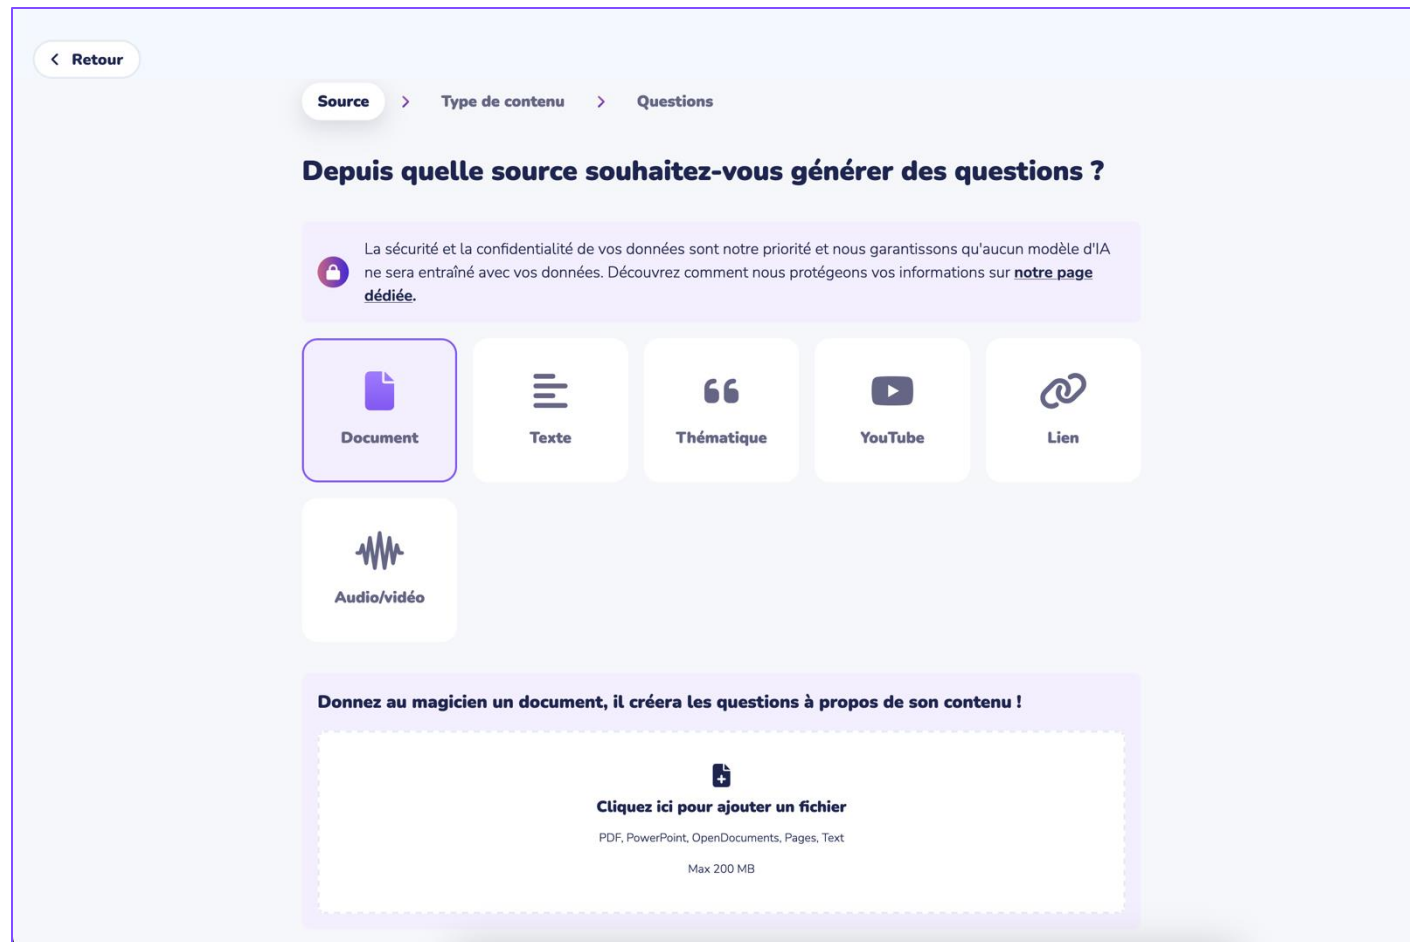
Retour

Source > Type de contenu > Questions

Depuis quelle source souhaitez-vous générer des questions ?

La sécurité et la confidentialité de vos données sont notre priorité et nous garantissons qu'aucun modèle d'IA ne sera entraîné avec vos données. Découvrez comment nous protégeons vos informations sur notre page dédiée.

Document

Texte

Thématique

YouTube

Lien

Audio/vidéo

Donnez au magicien un document, il créera les questions à propos de son contenu !

Cliquez ici pour ajouter un fichier

PDF, PowerPoint, OpenDocuments, Pages, Text

Max 200 MB